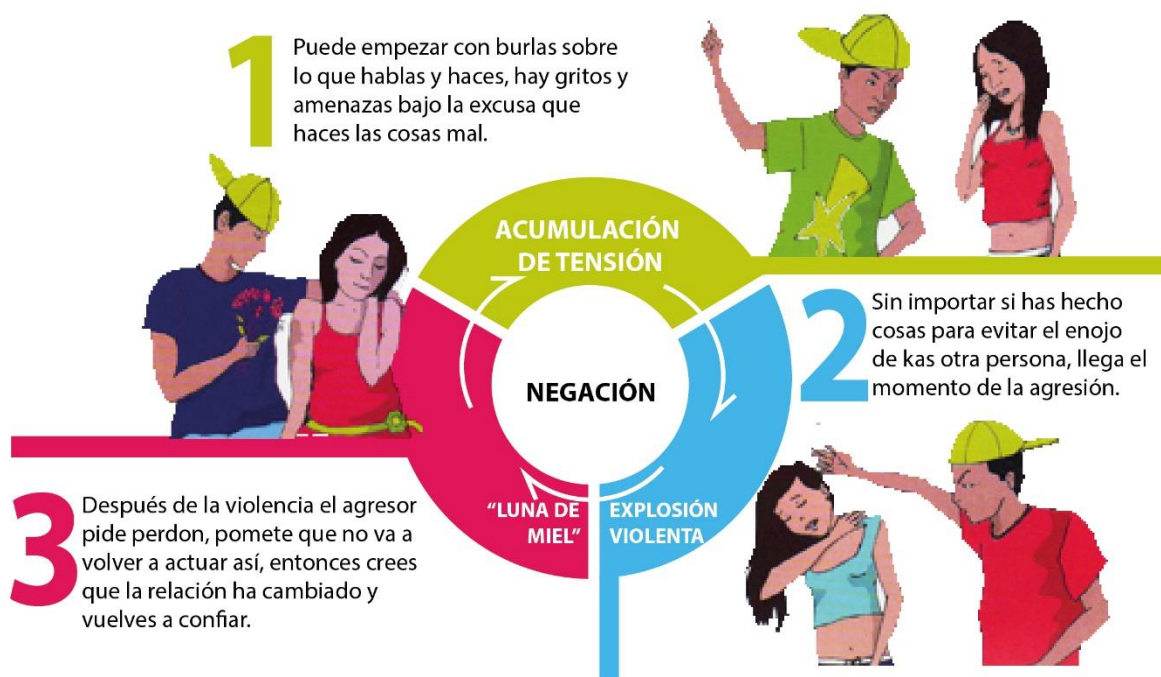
1 Puede empezar con burlas sobre lo que hablas y haces, hay gritos y amenazas bajo la excusa que haces las cosas mal.

ACUMULACIÓN DE TENSIÓN

2 Sin importar si has hecho cosas para evitar el enojo de kas otra persona, llega el momento de la agresión.

NEGACIÓN

"LUNA DE MIEL"

EXPLOSIÓN VIOLENTA

3 Después de la violencia el agresor pide perdon, pomete que no va a volver a actuar así, entonces crees que la relación ha cambiado y vuelves a confiar.